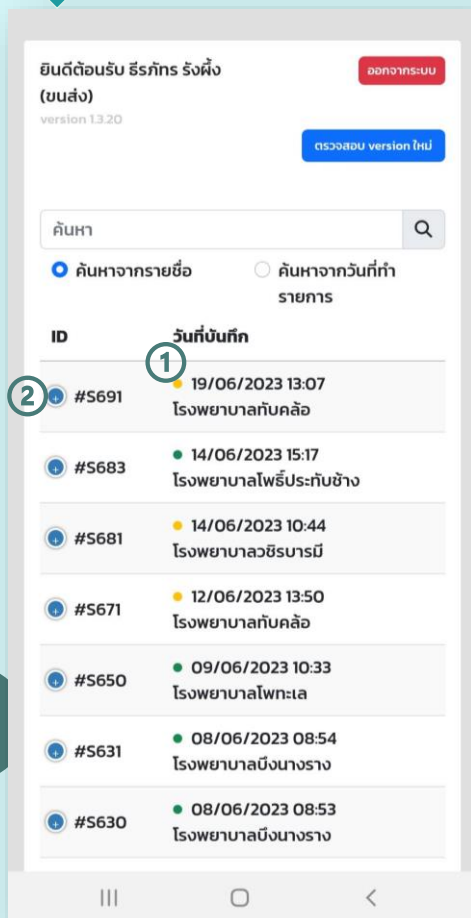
ยินดีต้อนรับ ธีรภัทร รังผึ้ง (ขนส่ง)

ออกจากระบบ

version 1.3.20

ตรวจสอบ version ใหม่

ค้นหา

ค้นหาจากรายชื่อ

ค้นหาจากวันที่ทำรายการ

| ID | วันที่บันทึก |
|---|---|
| #S691 | 19/06/2023 13:07 โรงพยาบาลทับคล้อ |
| #S683 | 14/06/2023 15:17 โรงพยาบาลโพธิ์ประทับช้าง |
| #S681 | 14/06/2023 10:44 โรงพยาบาลวชิรบารมี |
| #S671 | 12/06/2023 13:50 โรงพยาบาลทับคล้อ |
| #S650 | 09/06/2023 10:33 โรงพยาบาลโพทะเล |
| #S631 | 08/06/2023 08:54 โรงพยาบาลบึงนางราง |
| #S630 | 08/06/2023 08:53 โรงพยาบาลบึงนางราง |

1

2